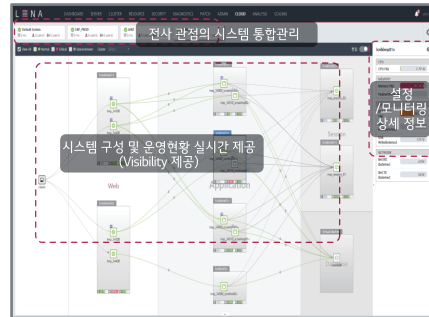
LENA

DASHBOARD SERVER CLUSTER RESOURCE SECURITY DIAGNOSTICS PATCH ADMIN CLOUD ANALYSIS CONFIG

전사 관점의 시스템 통합관리

시스템 구성 및 운영현황 실시간 제공
(Visibility 제공)

Web

Application

Session

설정
/모니터링
상세 정보